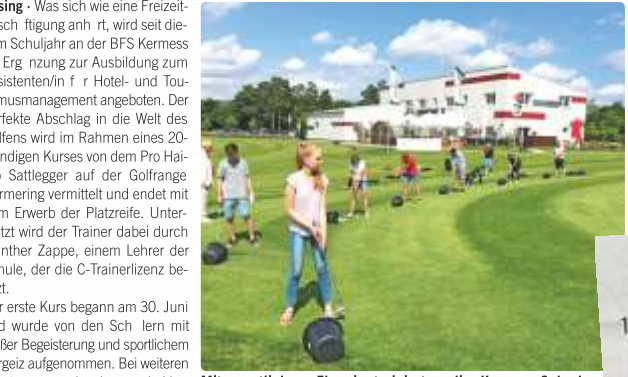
sing · Was sich wie eine Freizeitsch ftigung anh rt, wird seit diem Schuljahr an der BFS Kermess Erg nzung zur Ausbildung zum sistenten/in f r Hotel- und Toumusmanagement angeboten. Der fekte Abschlag in die Welt des lfens wird im Rahmen eines 20ndigen Kurses von dem Pro Hai- Sattlegger auf der Golfrange rmering vermittelt und endet mit m Erwerb der Platzreife. Unterzt wird der Trainer dabei durch nther Zappe, einem Lehrer der hule, der die C-Trainerlizenz bet.

r erste Kurs begann am 30. Juni d wurde von den Sch lern mit ßer Begeisterung und sportlichem rgeiz aufgenommen. Bei weiteren

1